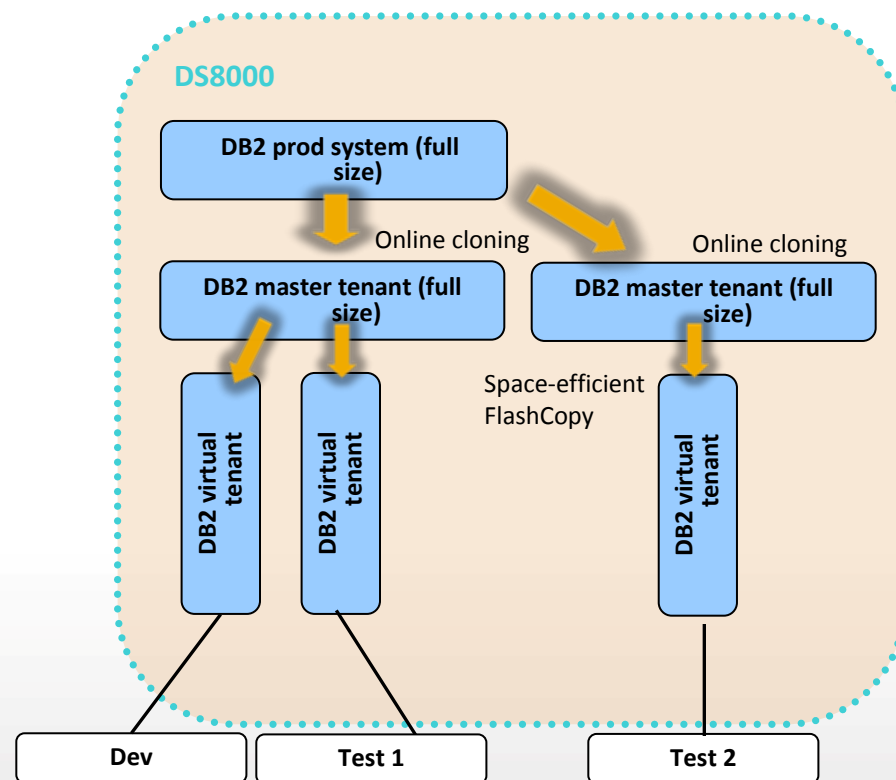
DS8000

DB2 prod system (full size)

Online cloning

Online cloning

DB2 master tenant (full size)

DB2 master tenant (full size)

DB2 virtual tenant

DB2 virtual tenant

Space-efficient FlashCopy

DB2 virtual tenant

Dev

Test 1

Test 2